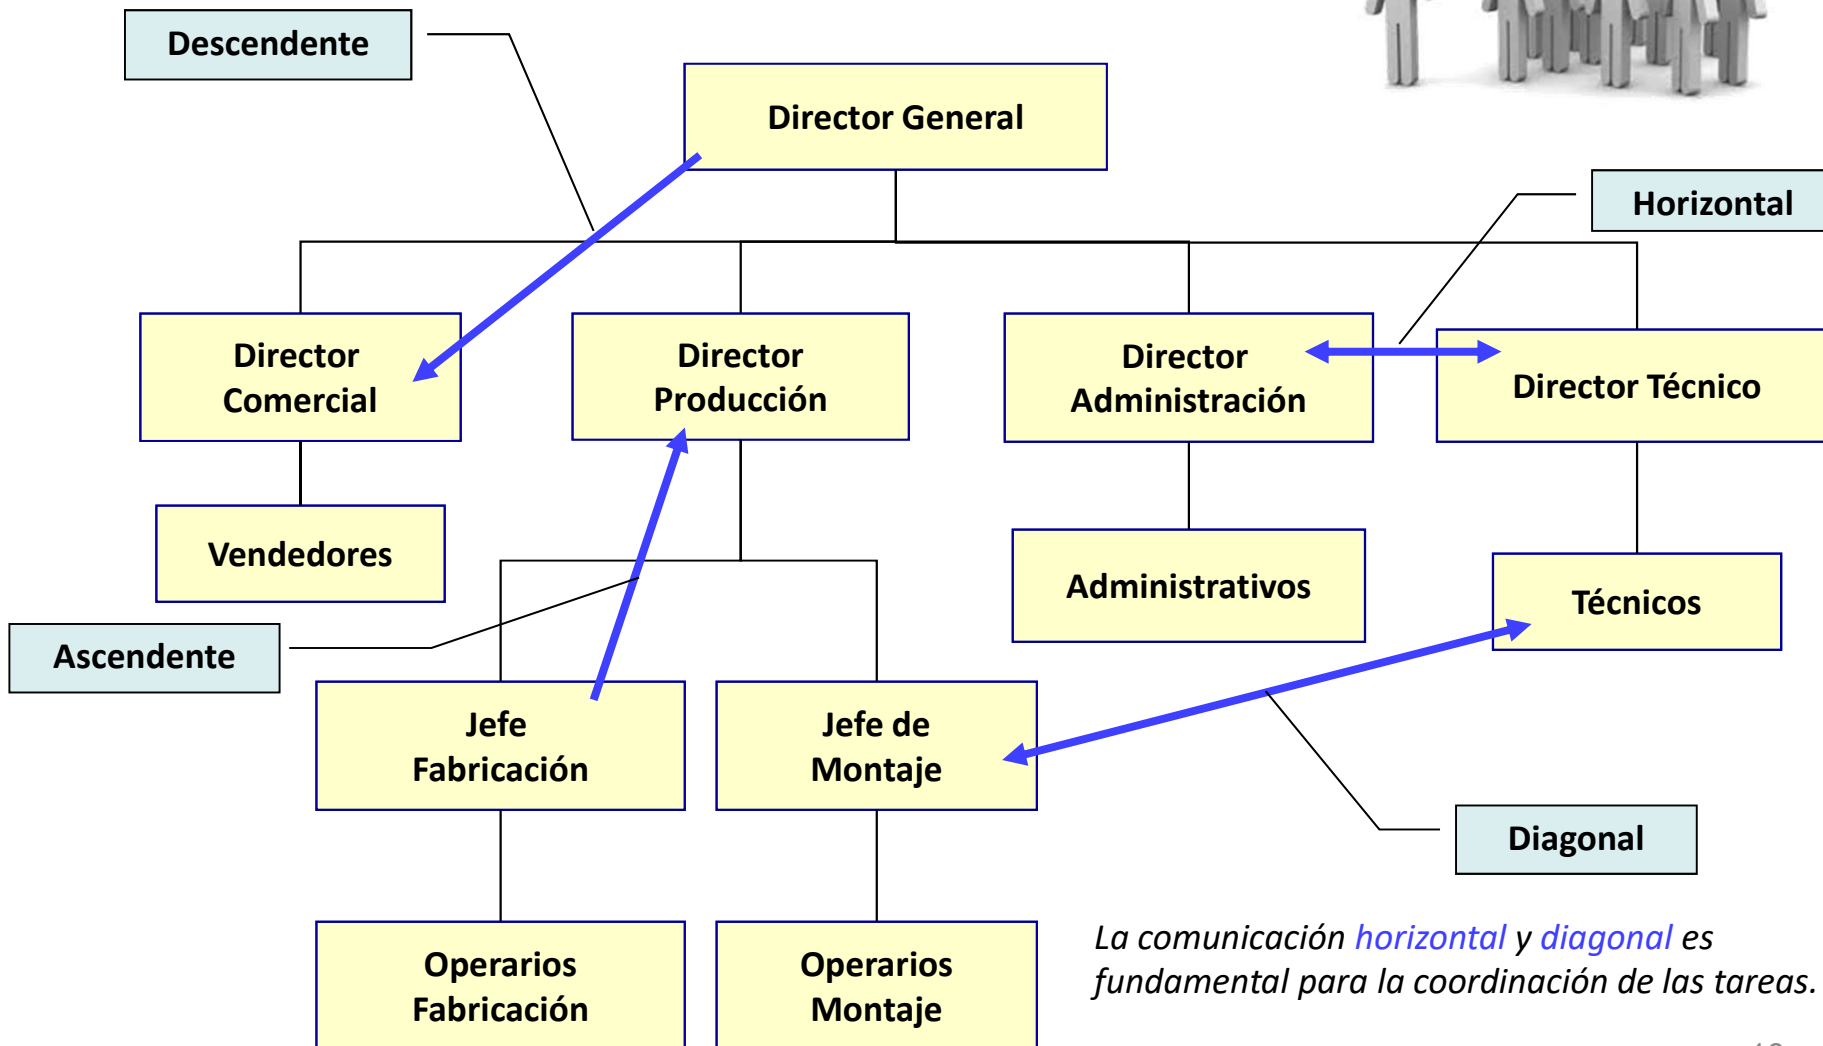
Descendente

Director General

Horizontal

Director Comercial

Director Producción

Director Administración

Director Técnico

Vendedores

Administrativos

Técnicos

Ascendente

Jefe Fabricación

Jefe de Montaje

Diagonal

Operarios Fabricación

Operarios Montaje

*La comunicación horizontal y diagonal es fundamental para la coordinación de las tareas.*